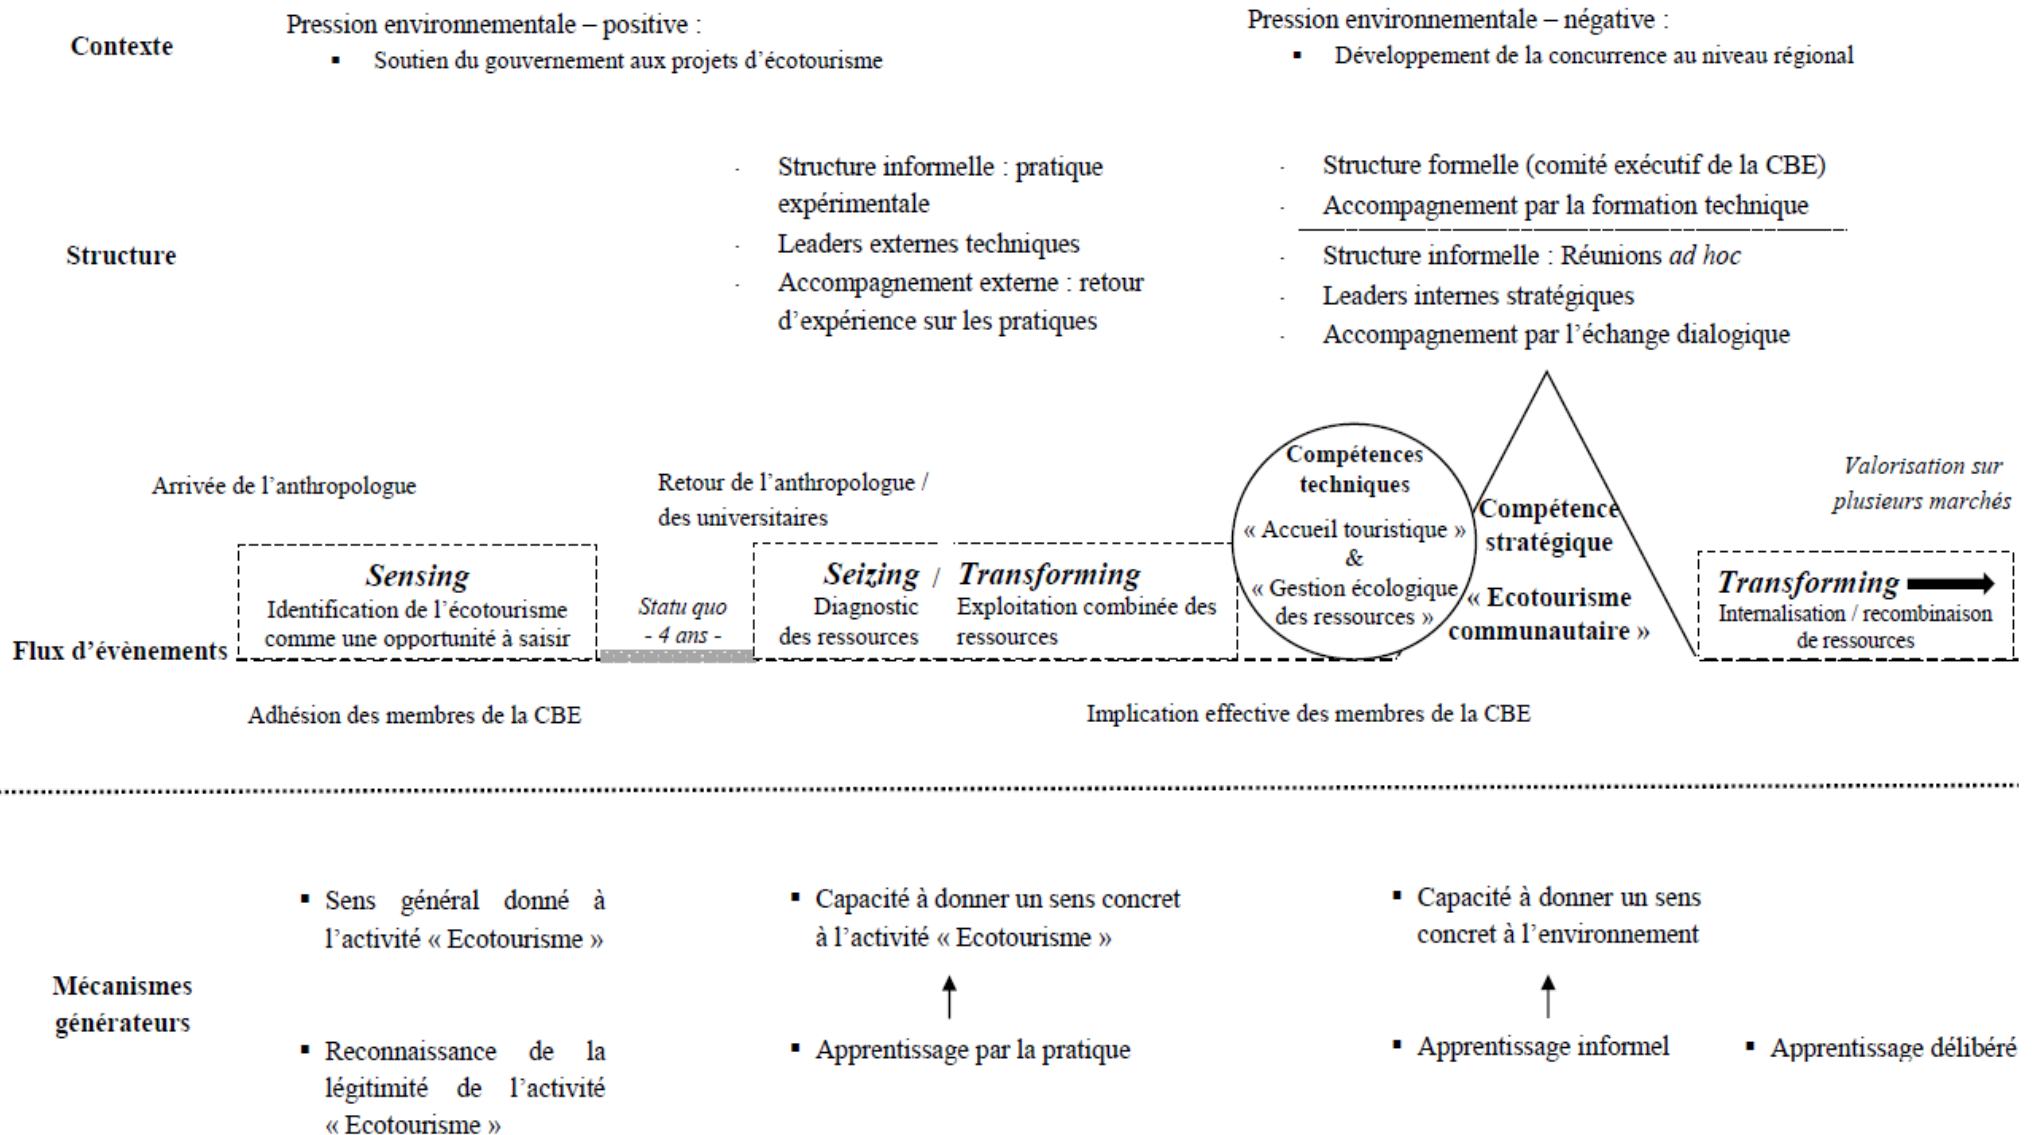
Contexte

Pression environnementale – positive :
▪ Soutien du gouvernement aux projets d'écotourisme

Pression environnementale – négative :
▪ Développement de la concurrence au niveau régional

Structure

- Structure informelle : pratique expérimentale
- Leaders externes techniques
- Accompagnement externe : retour d'expérience sur les pratiques

- Structure formelle (comité exécutif de la CBE)
- Accompagnement par la formation technique
- Structure informelle : Réunions *ad hoc*
- Leaders internes stratégiques
- Accompagnement par l'échange dialogique

Arrivée de l'anthropologue

Retour de l'anthropologue / des universitaires

Compétences techniques
« Accueil touristique »
&
« Gestion écologique des ressources »

Compétence stratégique
« Ecotourisme communautaire »

*Valorisation sur plusieurs marchés*

Flux d'évènements

*Sensing*
Identification de l'écotourisme comme une opportunité à saisir

*Statu quo*
*- 4 ans -*

*Seizing* /
Diagnostic des ressources

*Transforming*
Exploitation combinée des ressources

*Transforming*
Internalisation / recombinaison de ressources

Adhésion des membres de la CBE

Implication effective des membres de la CBE

Mécanismes générateurs

▪ Sens général donné à l'activité « Ecotourisme »

▪ Reconnaissance de la légitimité de l'activité « Ecotourisme »

▪ Capacité à donner un sens concret à l'activité « Ecotourisme »

▪ Apprentissage par la pratique

▪ Capacité à donner un sens concret à l'environnement

▪ Apprentissage informel

▪ Apprentissage délibéré